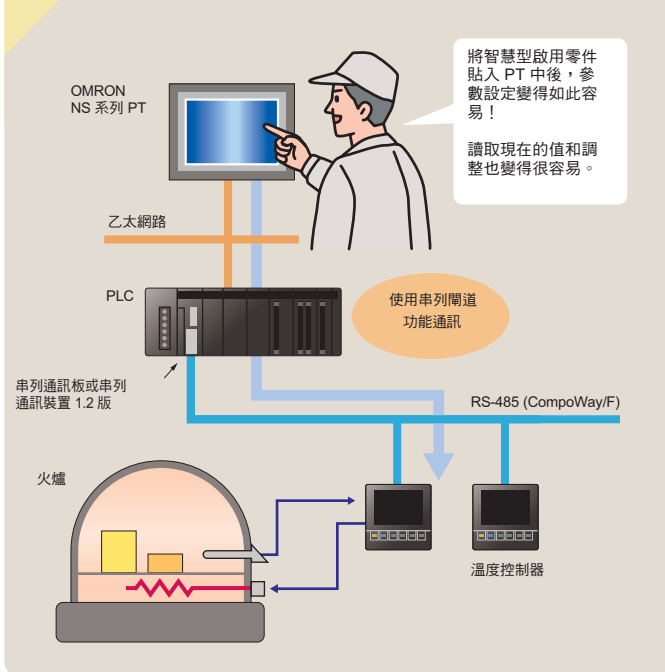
OMRON
NS 系列 PT

將智慧型啟用零件貼入 PT 中後，參數設定變得如此容易！

讀取現在的值和調整也變得很容易。

乙太網路

PLC

使用串列閘道功能通訊

串列通訊板或串列通訊裝置 1.2 版

RS-485 (CompoWay/F)

火爐

溫度控制器